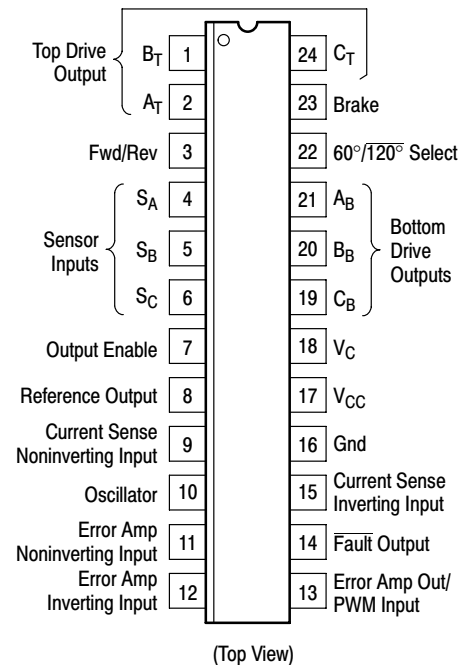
Top Drive Output

$B_T$ 1

$A_T$ 2

Fwd/Rev 3

Sensor Inputs

$S_A$ 4

$S_B$ 5

$S_C$ 6

Output Enable 7

Reference Output 8

Current Sense Noninverting Input 9

Oscillator 10

Error Amp Noninverting Input 11

Error Amp Inverting Input 12

24 $C_T$

23 Brake

22 $60°/\overline{120°}$ Select

21 $A_B$

20 $B_B$

19 $C_B$

Bottom Drive Outputs

18 $V_C$

17 $V_{CC}$

16 Gnd

15 Current Sense Inverting Input

14 $\overline{\text{Fault}}$ Output

13 Error Amp Out/ PWM Input

(Top View)